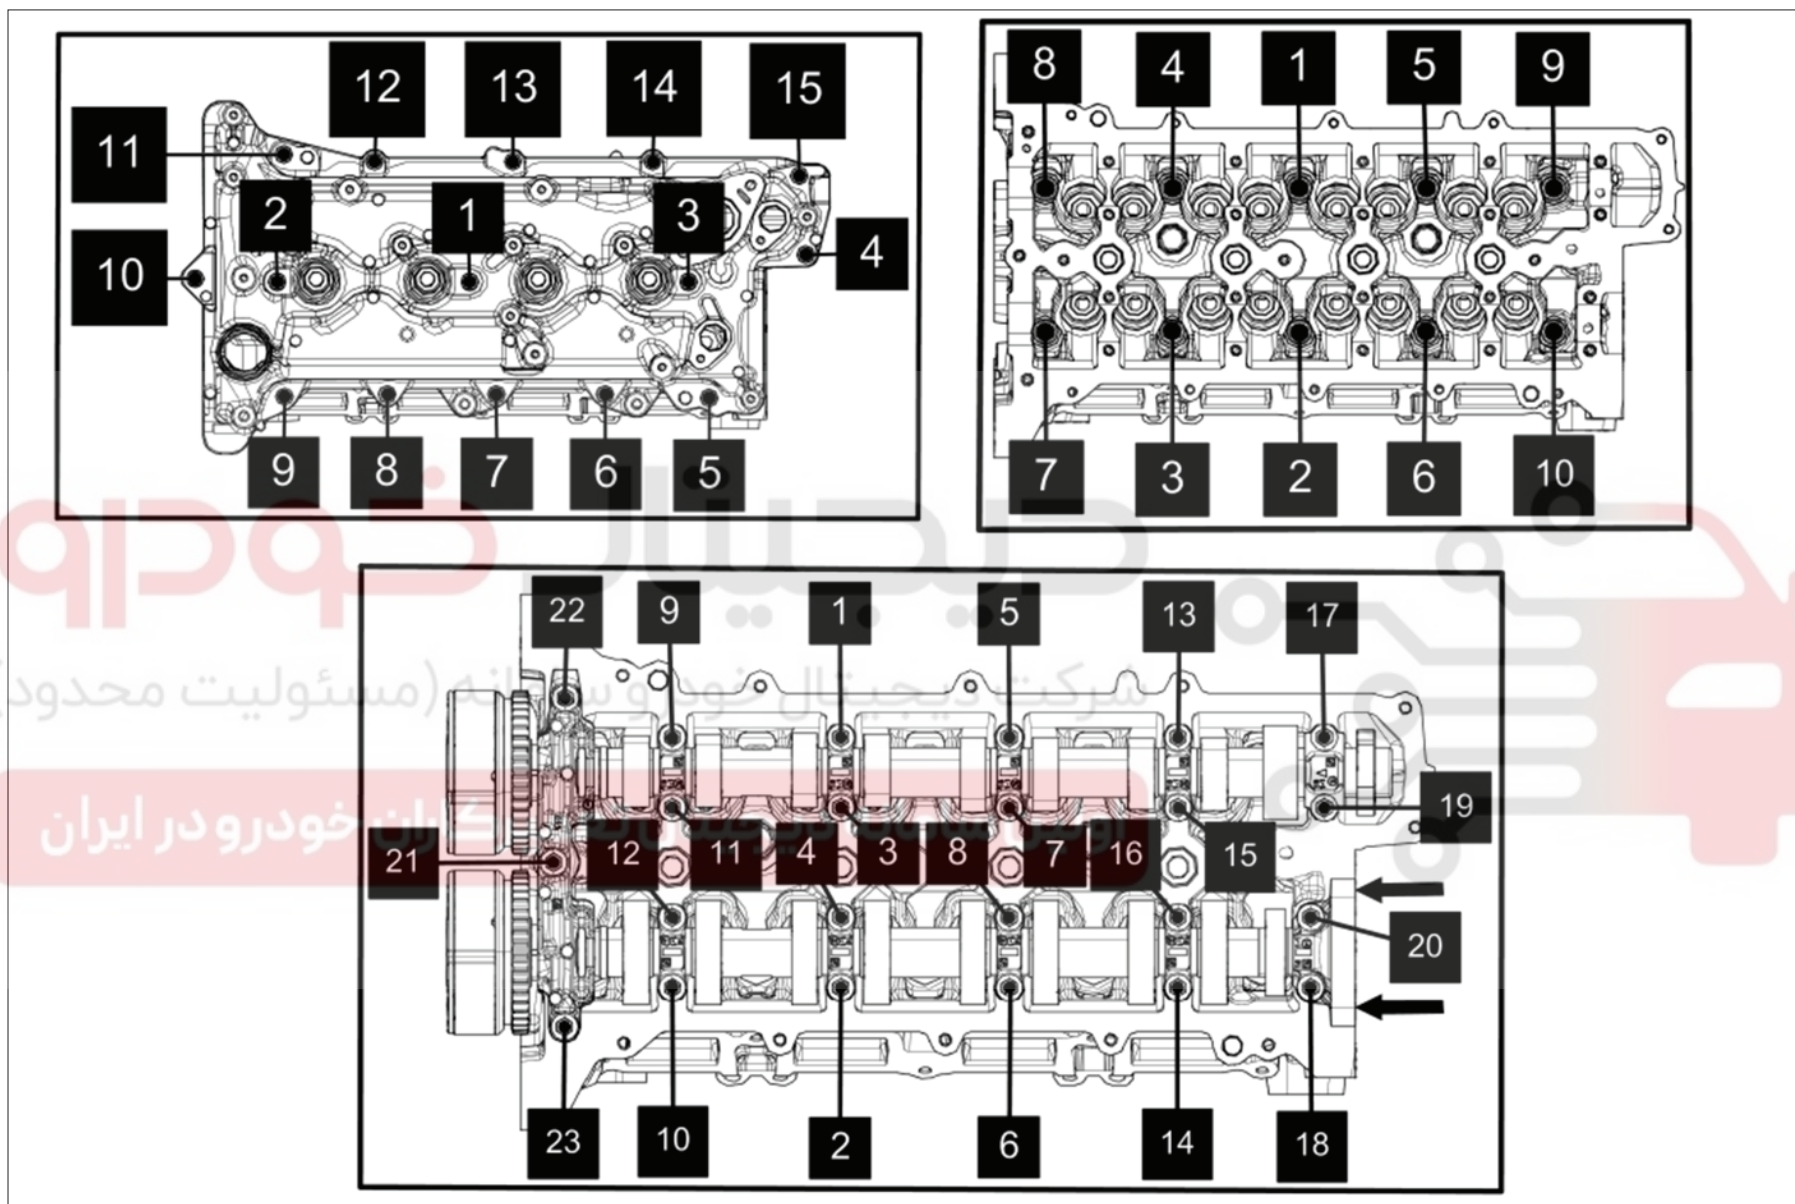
12 13 14 15
11
2 1 3
10 4
9 8 7 6 5

8 4 1 5 9
7 3 2 6 10

دیجیتال خودرو
شرکت دیجیتال خودرو سامانه (مسئولیت محدود)
اولین سامانه دیجیتال تعمیرکاران خودرو در ایران

22 9 1 5 13 17
19
21 12 11 4 3 8 7 16 15
20
23 10 2 6 14 18